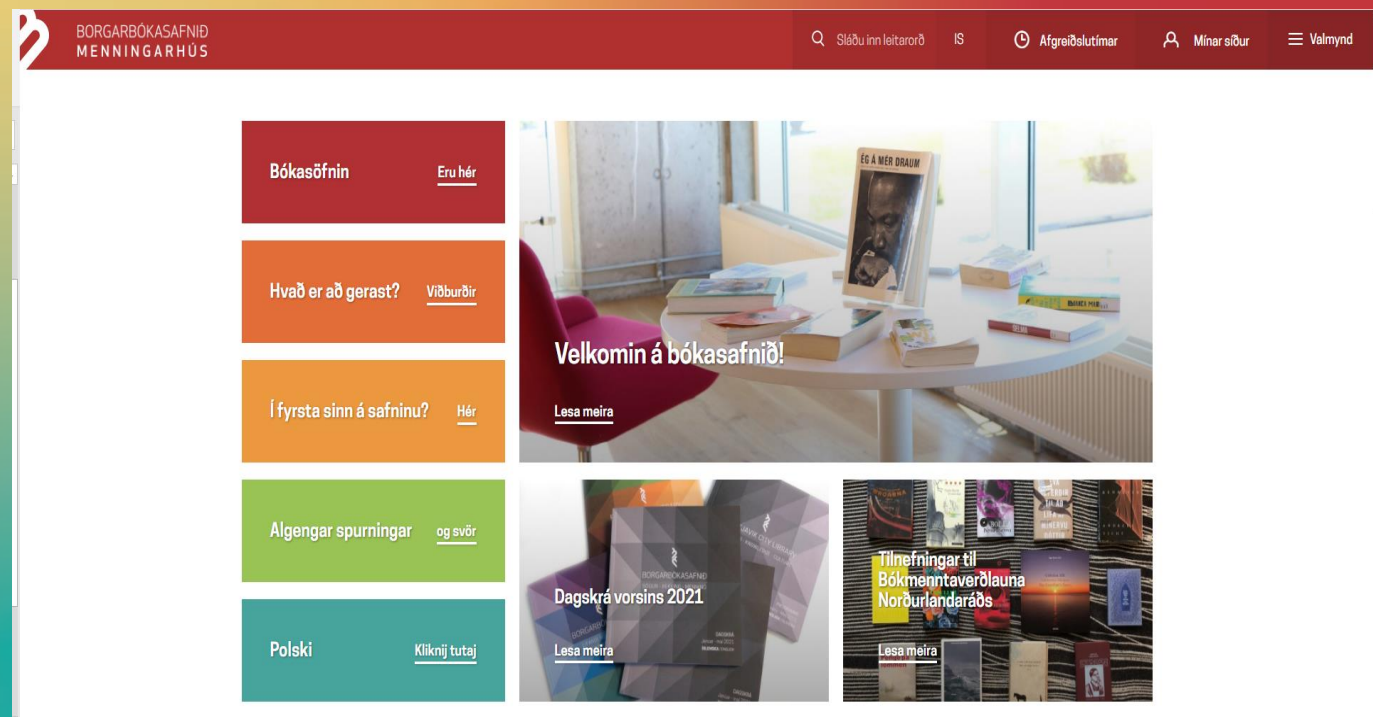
BORGARBÓKASAFNIÐ
MENNINGARHÚS

Sláðu inn leitarorð IS Afgreiðslutímar Mínar síður Valmynd

Bókasöfnin Eru hér

Hvað er að gerast? Viðburðir

Í fyrsta sinn á safninu? Hér

Algengar spurningar og svör

Polski Kliknij tutaj

ÉG Á MÉR DRAUM

Velkomin á bókasafnið!

Lesa meira

BORGARBÓKASAFNIÐ

Dagskrá vorsins 2021

Lesa meira

Tilnefningar til Bókmenntaverðlauna Norðurlandaráðs

Lesa meira